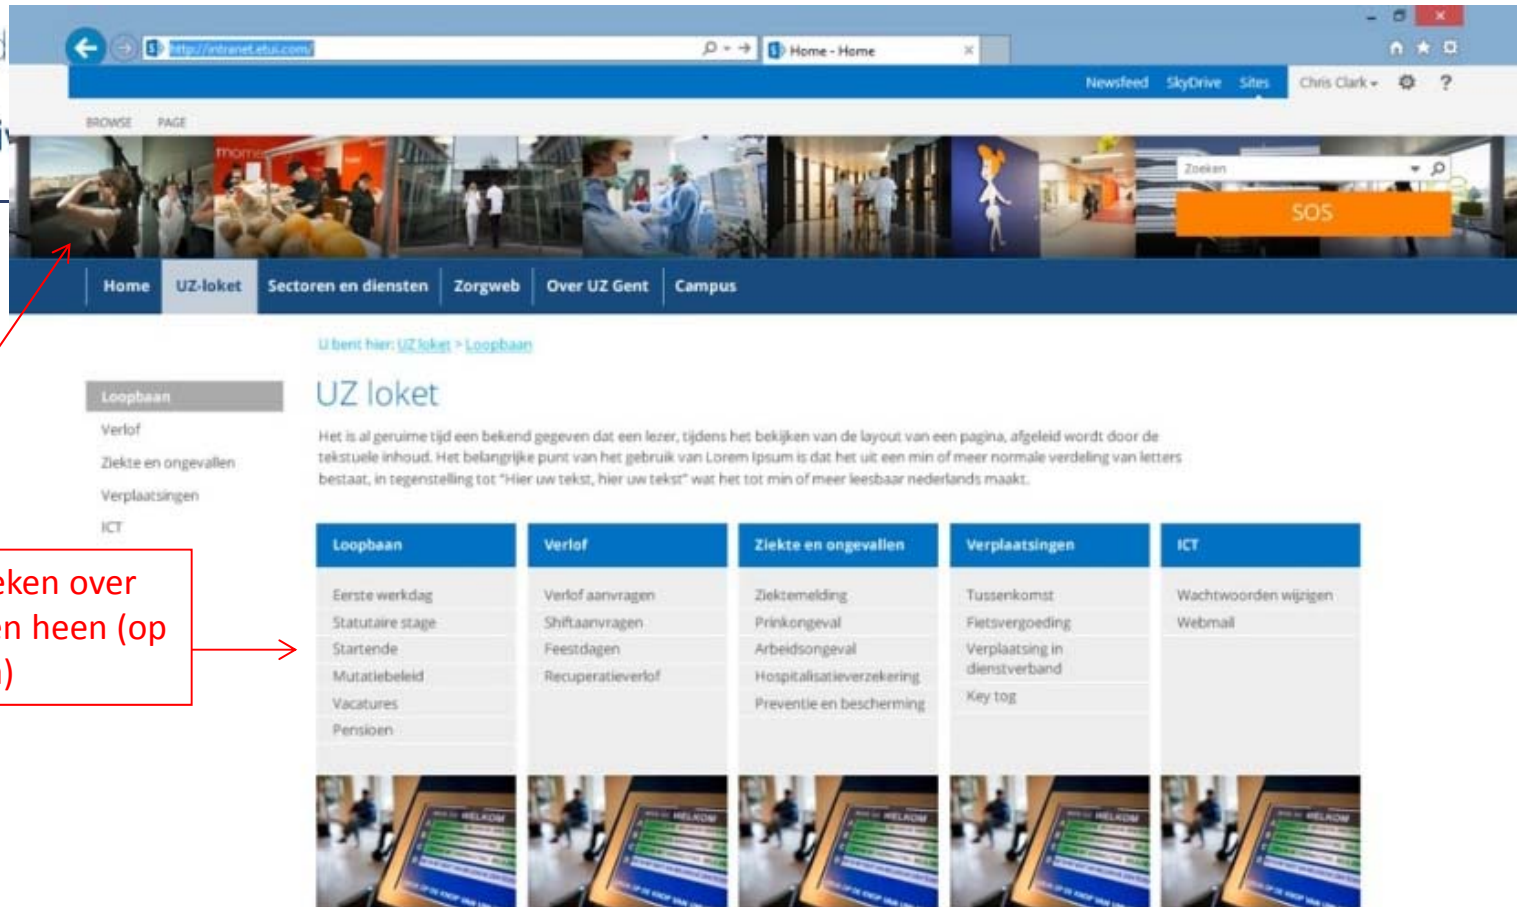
http://intranet.etui.com/

Home - Home

Newsfeed SkyDrive Sites Chris Clark ?

BROWSE PAGE

Zoeken

SOS

Home | UZ-loket | Sectoren en diensten | Zorgweb | Over UZ Gent | Campus

U bent hier: UZ loket > Loopbaan

Loopbaan
Verlof
Ziekte en ongevallen
Verplaatsingen
ICT

UZ loket

Het is al geruime tijd een bekend gegeven dat een lezer, tijdens het bekijken van de layout van een pagina, afgeleid wordt door de tekstuele inhoud. Het belangrijke punt van het gebruik van Lorem Ipsum is dat het uit een min of meer normale verdeling van letters bestaat, in tegenstelling tot "Hier uw tekst, hier uw tekst" wat het tot min of meer leesbaar nederlands maakt.

| Loopbaan | Verlof | Ziekte en ongevallen | Verplaatsingen | ICT |
|---|---|---|---|---|
| Eerste werkdag | Verlof aanvragen | Ziektemelding | Tussenkomst | Wachtwoorden wijzigen |
| Statutaire stage | Shiftaanvragen | Prinkongeval | Fietsvergoeding | Webmail |
| Startende | Feestdagen | Arbeidsongeval | Verplaatsing in dienstverband | |
| Mutatiebeleid | Recuperatieverlof | Hospitalisatieverzekering | Key tog | |
| Vacatures | | Preventie en bescherming | | |
| Pensioen | | | | |

eken over
n heen (op
)